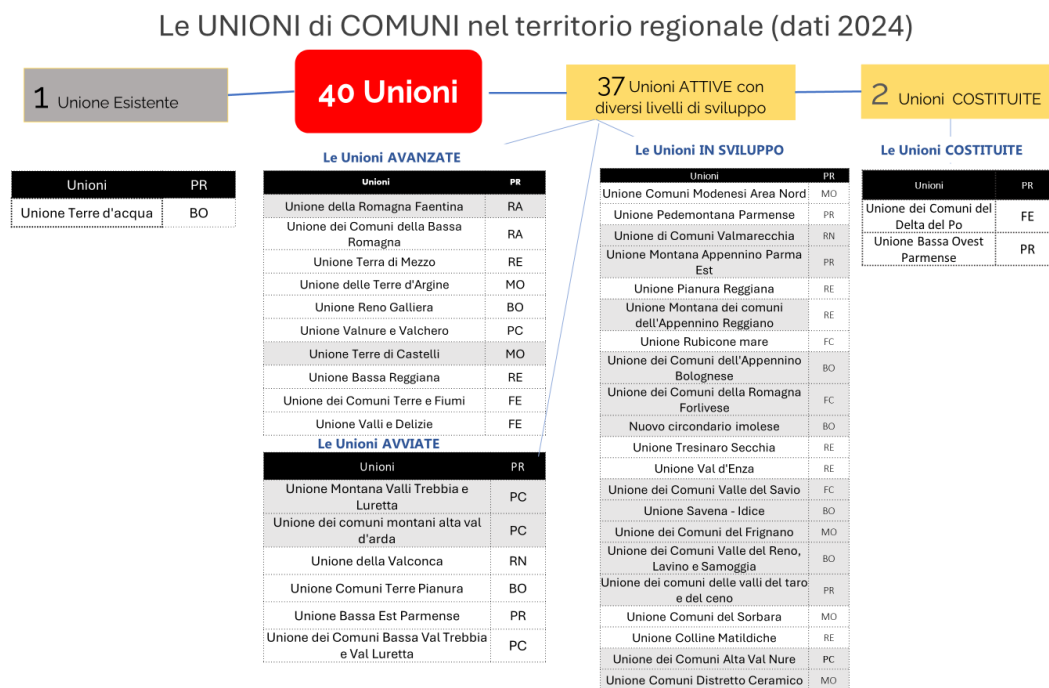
Le UNIONI di COMUNI nel territorio regionale (dati 2024)

1 Unione Esistente

40 Unioni

37 Unioni ATTIVE con diversi livelli di sviluppo

2 Unioni COSTITUITE

| Unioni | PR |
|---|---|
| Unione Terre d'acqua | BO |

Le Unioni AVANZATE

| Unioni | PR |
|---|---|
| Unione della Romagna Faentina | RA |
| Unione dei Comuni della Bassa Romagna | RA |
| Unione Terra di Mezzo | RE |
| Unione delle Terre d'Argine | MO |
| Unione Reno Galliera | BO |
| Unione Valnure e Valchero | PC |
| Unione Terre di Castelli | MO |
| Unione Bassa Reggiana | RE |
| Unione dei Comuni Terre e Fiumi | FE |
| Unione Valli e Delizie | FE |

Le Unioni AVVIATE

| Unioni | PR |
|---|---|
| Unione Montana Valli Trebbia e Luretta | PC |
| Unione dei comuni montani alta val d'arda | PC |
| Unione della Valconca | RN |
| Unione Comuni Terre Pianura | BO |
| Unione Bassa Est Parmense | PR |
| Unione dei Comuni Bassa Val Trebbia e Val Luretta | PC |

Le Unioni IN SVILUPPO

| Unioni | PR |
|---|---|
| Unione Comuni Modenesi Area Nord | MO |
| Unione Pedemontana Parmense | PR |
| Unione di Comuni Valmarecchia | RN |
| Unione Montana Appennino Parma Est | PR |
| Unione Pianura Reggiana | RE |
| Unione Montana dei comuni dell'Appennino Reggiano | RE |
| Unione Rubicone mare | FC |
| Unione dei Comuni dell'Appennino Bolognese | BO |
| Unione dei Comuni della Romagna Forlivese | FC |
| Nuovo circondario imolese | BO |
| Unione Tresinaro Secchia | RE |
| Unione Val d'Enza | RE |
| Unione dei Comuni Valle del Savio | FC |
| Unione Savena - Idice | BO |
| Unione dei Comuni del Frignano | MO |
| Unione dei Comuni Valle del Reno, Lavino e Samoggia | BO |
| Unione dei comuni delle valli del taro e del ceno | PR |
| Unione Comuni del Sorbara | MO |
| Unione Colline Matildiche | RE |
| Unione dei Comuni Alta Val Nure | PC |
| Unione Comuni Distretto Ceramico | MO |

Le Unioni COSTITUITE

| Unioni | PR |
|---|---|
| Unione dei Comuni del Delta del Po | FE |
| Unione Bassa Ovest Parmense | PR |